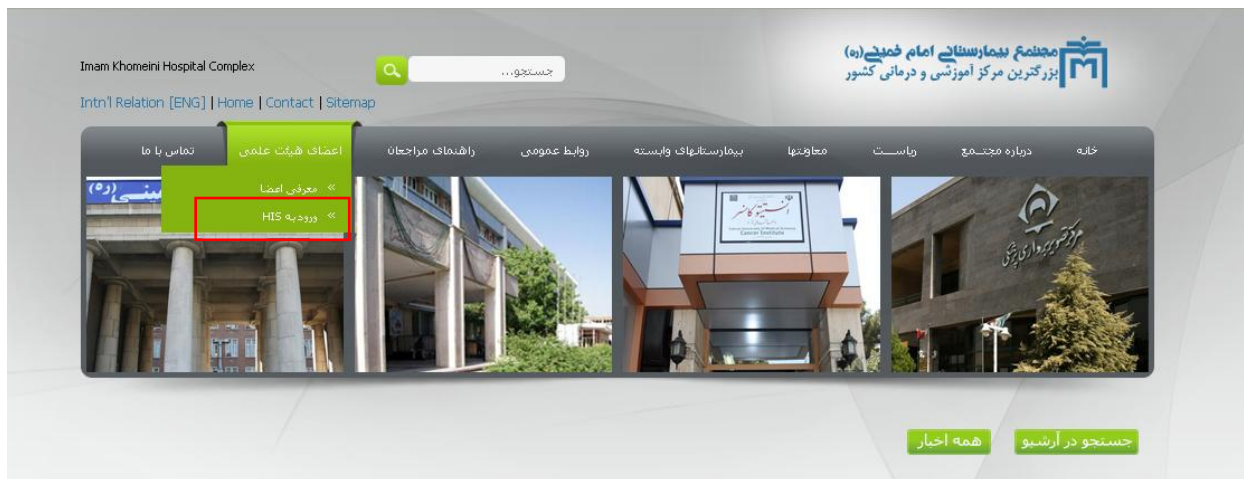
مجتمع بیمارستانی امام خمینی(ره)
بزرگترین مرکز آموزشی و درمانی کشور

جستجو...

Imam Khomeini Hospital Complex

Intn'l Relation [ENG] | Home | Contact | Sitemap

خانه
درباره مجتمع
ریاست
معاونتها
بیمارستانهای وابسته
روابط عمومی
راهنمای مراجعان
اعضای هیئت علمی
تماس با ما

» معرفی اعضا
» ورود به HIS

مرکز تصویربرداری پزشکی

انستیتو کانسر
Cancer Institute

(ره)

جستجو در آرشیو
همه اخبار